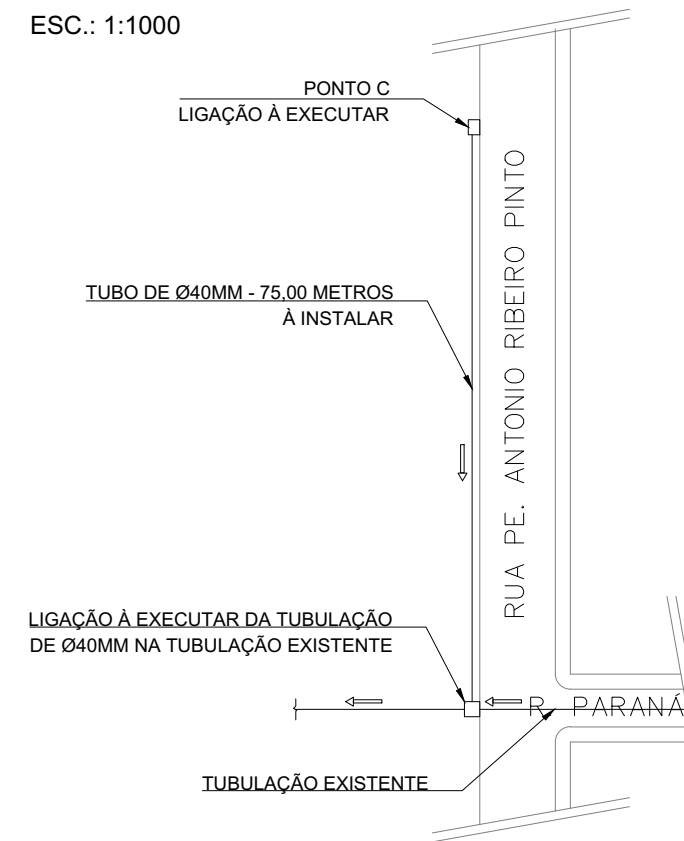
ESC.: 1:1000

PONTO C
LIGAÇÃO À EXECUTAR

RUA PE. ANTONIO RIBEIRO PINTO

TUBO DE Ø40MM - 75,00 METROS
À INSTALAR

LIGAÇÃO À EXECUTAR DA TUBULAÇÃO
DE Ø40MM NA TUBULAÇÃO EXISTENTE

R. PARANÁ

TUBULAÇÃO EXISTENTE